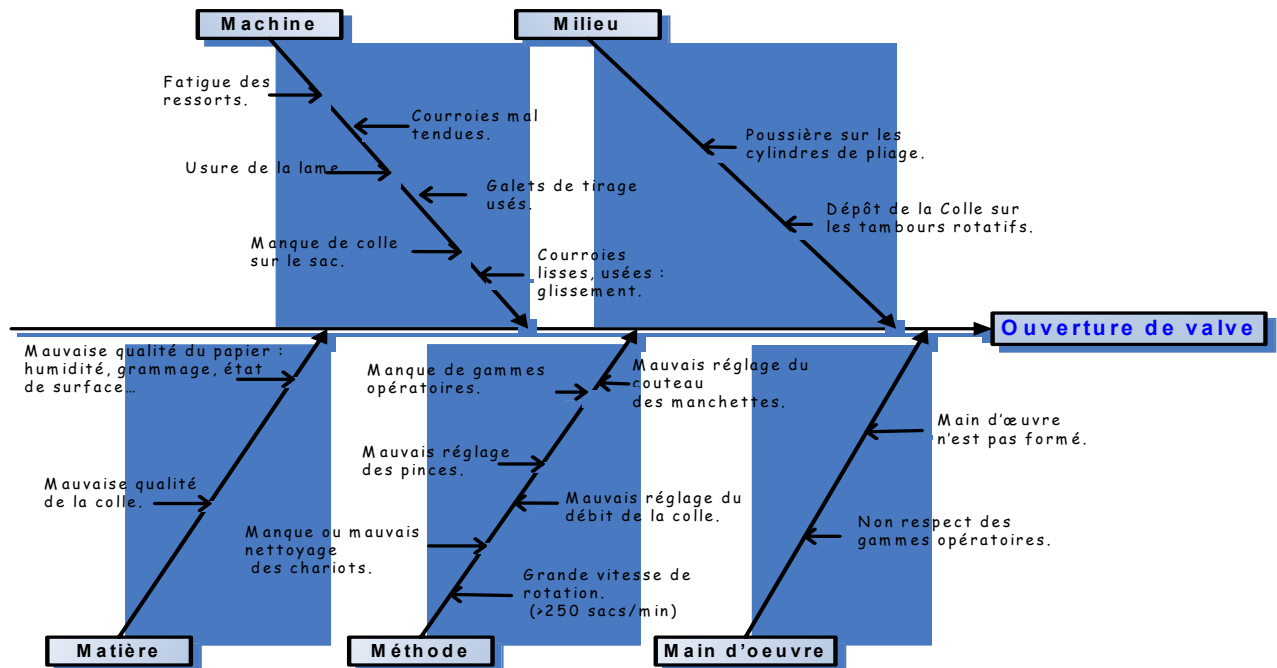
Machine

Milieu

Fatigue des ressorts.

Courroies mal tendues.

Usure de la lame

Galets de tirage usés.

Manque de colle sur le sac.

Courroies lisses, usées : glissement.

Poussière sur les cylindres de pliage.

Dépôt de la Colle sur les tambours rotatifs.

Ouverture de valve

Mauvaise qualité du papier : humidité, grammage, état de surface…

Mauvaise qualité de la colle.

Manque de gammes opératoires.

Mauvais réglage du couteau des manchettes.

Mauvais réglage des pinces.

Mauvais réglage du débit de la colle.

Manque ou mauvais nettoyage des chariots.

Grande vitesse de rotation. (>250 sacs/min)

Main d'œuvre n'est pas formé.

Non respect des gammes opératoires.

Matière

Méthode

Main d'oeuvre